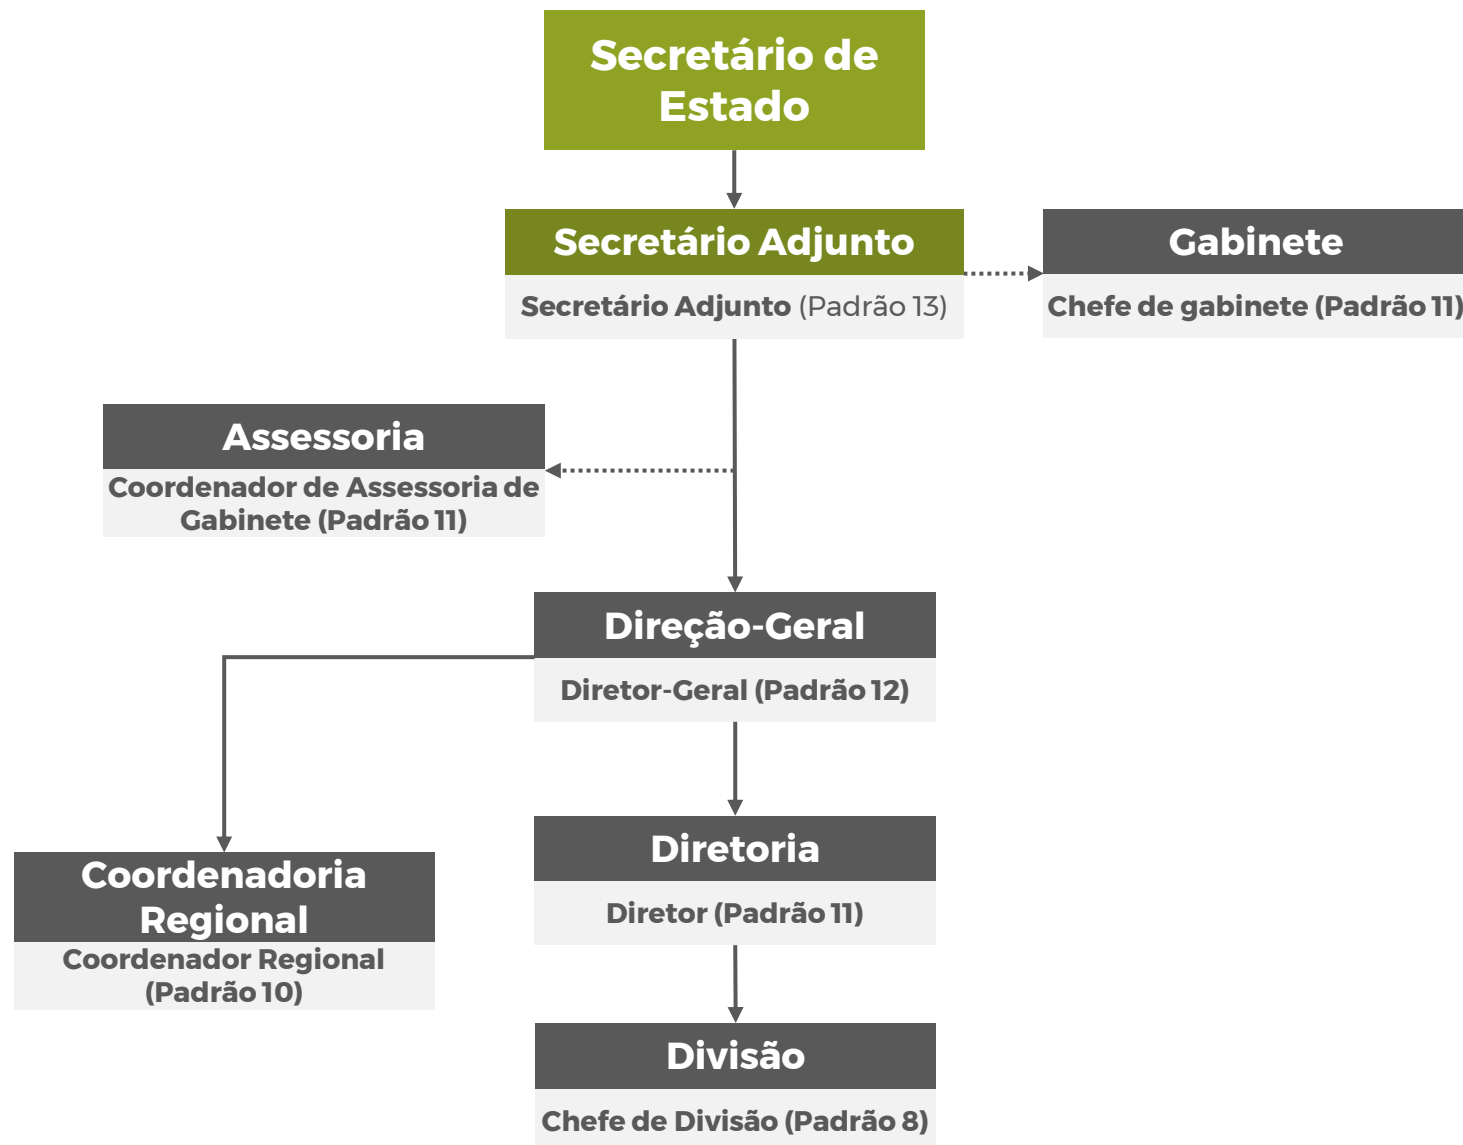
Secretário de Estado

Secretário Adjunto

Secretário Adjunto (Padrão 13)

Gabinete

Chefe de gabinete (Padrão 11)

Assessoria

Coordenador de Assessoria de Gabinete (Padrão 11)

Direção-Geral

Diretor-Geral (Padrão 12)

Coordenadoria Regional

Coordenador Regional (Padrão 10)

Diretoria

Diretor (Padrão 11)

Divisão

Chefe de Divisão (Padrão 8)